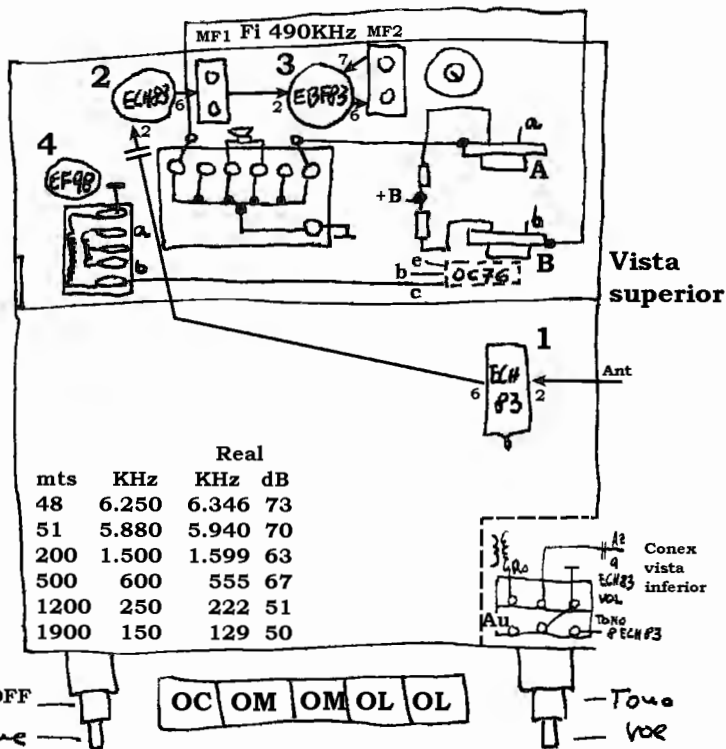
MF1 Fi 490KHz MF2

2 ECH83 6
3 2 EBF83 6 7
4 EF98 2
a
A
+B
b
B
e
b
c
OC76
a
b

Vista superior

1
Ant
6 ECH 83 2

|  | Real |  |  |
|---|---|---|---|
| mts | KHz | KHz | dB |
| 48 | 6.250 | 6.346 | 73 |
| 51 | 5.880 | 5.940 | 70 |
| 200 | 1.500 | 1.599 | 63 |
| 500 | 600 | 555 | 67 |
| 1200 | 250 | 222 | 51 |
| 1900 | 150 | 129 | 50 |

A2
a
GRo
ECH83
VOL
Au
Tono
ECH83

Conex vista inferior

OFF
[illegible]e

OC OM OM OL OL

Tono
Vol